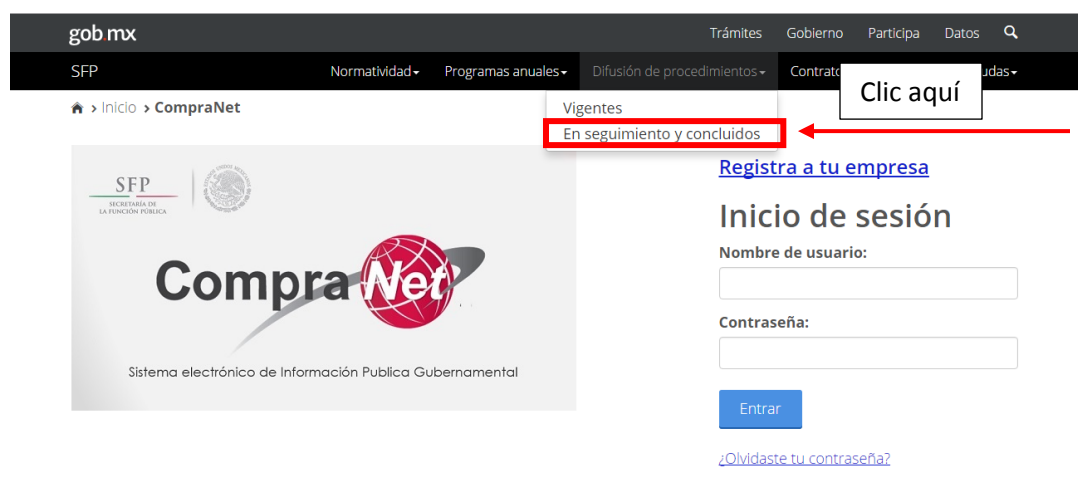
gob mx

Trámites Gobierno Participa Datos

SFP

Normatividad Programas anuales Difusión de procedimientos Contrato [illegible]udas

Inicio › CompraNet

Vigentes
En seguimiento y concluidos

Clic aquí

SFP
SECRETARÍA DE LA FUNCIÓN PÚBLICA

CompraNet

Sistema electrónico de Información Publica Gubernamental

Registra a tu empresa

Inicio de sesión

Nombre de usuario:

Contraseña:

Entrar

¿Olvidaste tu contraseña?